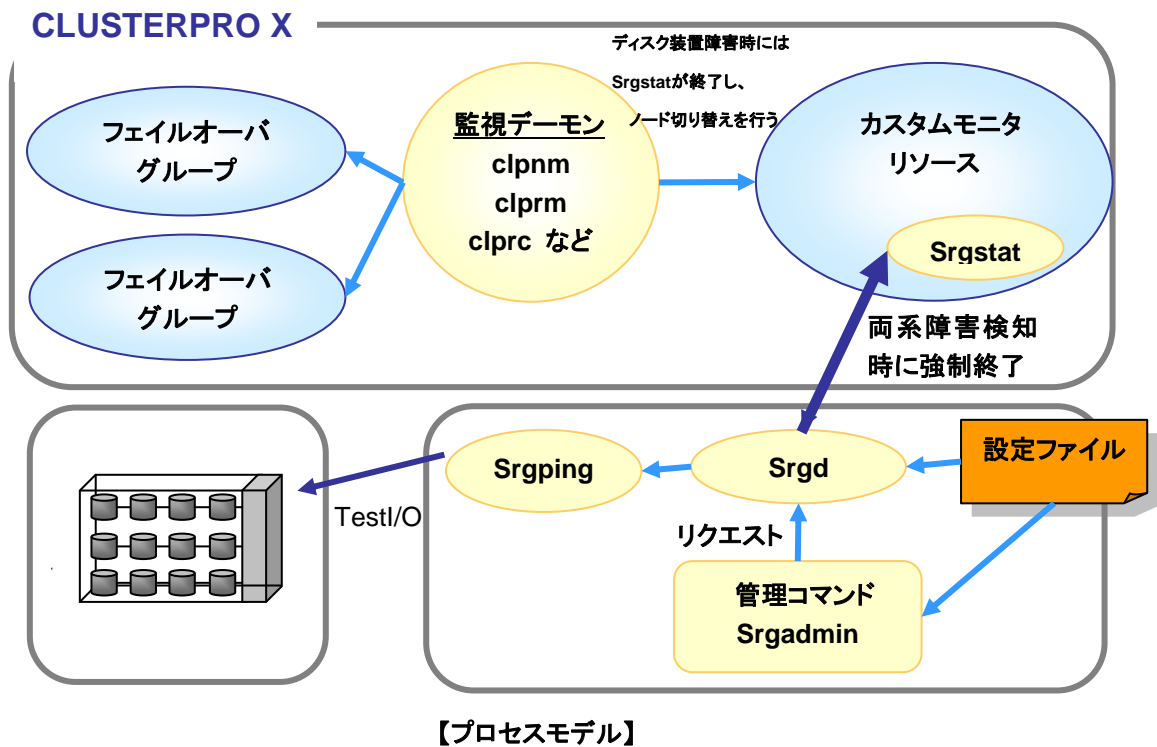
CLUSTERPRO X

ディスク装置障害時には
Srgstatが終了し、
ノード切り替えを行う

フェイルオーバ
グループ

監視デーモン
clpnm
clprm
clprc など

カスタムモニタ
リソース

Srgstat

フェイルオーバ
グループ

両系障害検知
時に強制終了

Srgping

Srgd

設定ファイル

TestI/O

リクエスト

管理コマンド
Srgadmin

【プロセスモデル】